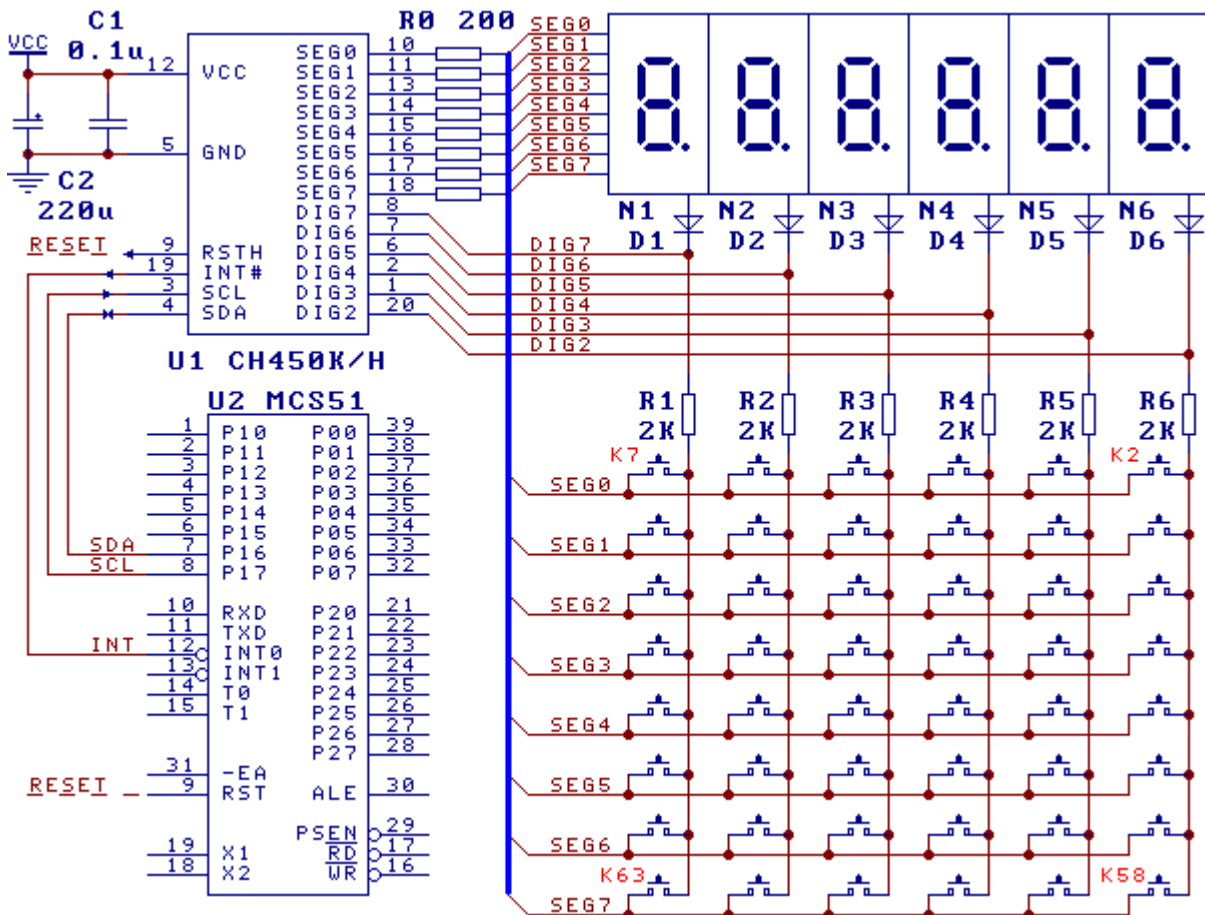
C1
VCC
0.1u
C2
220u

R0 200

U1 CH450K/H
12 VCC
5 GND
RESET 9 RSTH
19 INT#
3 SCL
4 SDA

SEG0 10
SEG1 11
SEG2 13
SEG3 14
SEG4 15
SEG5 16
SEG6 17
SEG7 18
DIG7 8
DIG6 7
DIG5 6
DIG4 2
DIG3 1
DIG2 20

SEG0
SEG1
SEG2
SEG3
SEG4
SEG5
SEG6
SEG7

N1 D1
N2 D2
N3 D3
N4 D4
N5 D5
N6 D6

DIG7
DIG6
DIG5
DIG4
DIG3
DIG2

R1 2K
R2 2K
R3 2K
R4 2K
R5 2K
R6 2K

K7
K2
SEG0
SEG1
SEG2
SEG3
SEG4
SEG5
SEG6
K63
K58
SEG7

U2 MCS51
1 P10
2 P11
3 P12
4 P13
5 P14
6 P15
SDA 7 P16
SCL 8 P17
10 RXD
11 TXD
INT 12 INT0
13 INT1
14 T0
15 T1
31 -EA
RESET 9 RST
19 X1
18 X2

P00 39
P01 38
P02 37
P03 36
P04 35
P05 34
P06 33
P07 32
P20 21
P21 22
P22 23
P23 24
P24 25
P25 26
P26 27
P27 28
ALE 30
PSEN 29
RD 17
WR 16